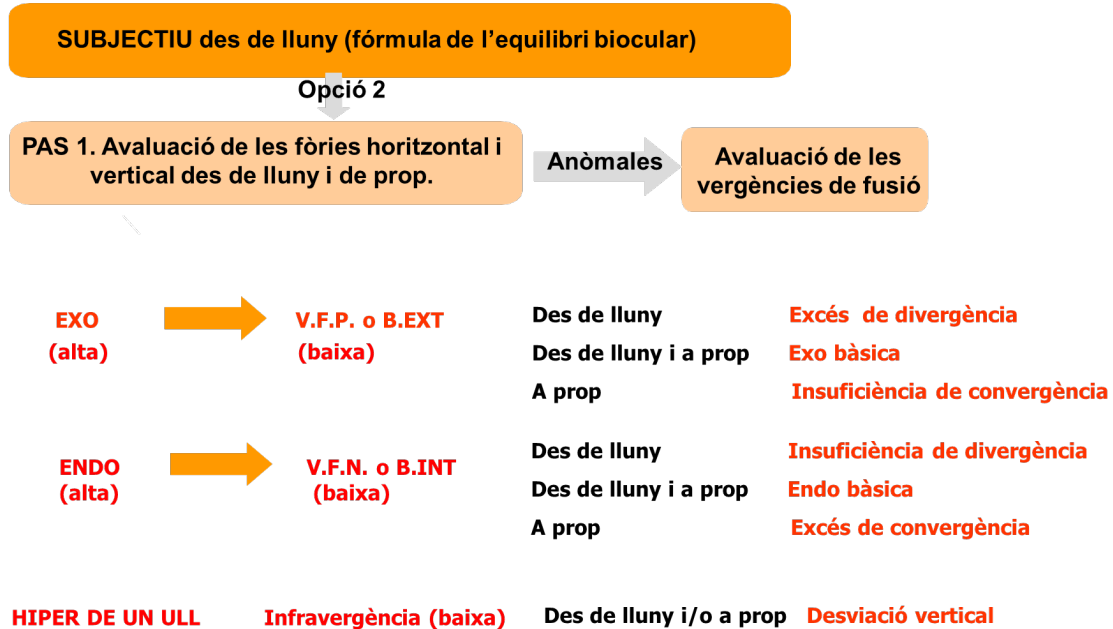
SUBJECTIU des de lluny (fórmula de l'equilibri biocular)

Opció 2

PAS 1. Avaluació de les fòries horitzontal i vertical des de lluny i de prop.

Anòmales

Avaluació de les vergències de fusió

EXO (alta)

V.F.P. o B.EXT (baixa)

Des de lluny — Excés de divergència
Des de lluny i a prop — Exo bàsica
A prop — Insuficiència de convergència

ENDO (alta)

V.F.N. o B.INT (baixa)

Des de lluny — Insuficiència de divergència
Des de lluny i a prop — Endo bàsica
A prop — Excés de convergència

HIPER DE UN ULL — Infravergència (baixa) — Des de lluny i/o a prop — Desviació vertical